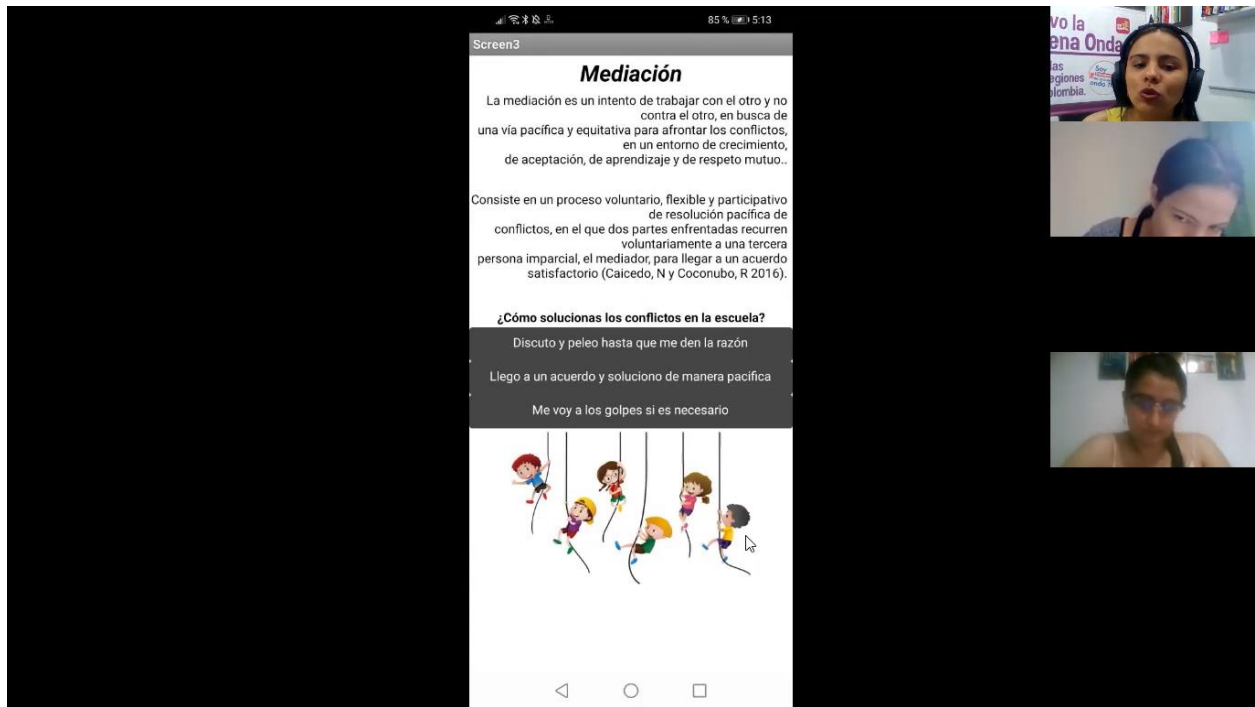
85 % 5:13

Screen3

Mediación

La mediación es un intento de trabajar con el otro y no contra el otro, en busca de una vía pacífica y equitativa para afrontar los conflictos, en un entorno de crecimiento, de aceptación, de aprendizaje y de respeto mutuo..

Consiste en un proceso voluntario, flexible y participativo de resolución pacífica de conflictos, en el que dos partes enfrentadas recurren voluntariamente a una tercera persona imparcial, el mediador, para llegar a un acuerdo satisfactorio (Caicedo, N y Coconubo, R 2016).

¿Cómo solucionas los conflictos en la escuela?

Discuto y peleo hasta que me den la razón

Llego a un acuerdo y soluciono de manera pacífica

Me voy a los golpes si es necesario

vo la
ena Onda
as
egiones
olombia.